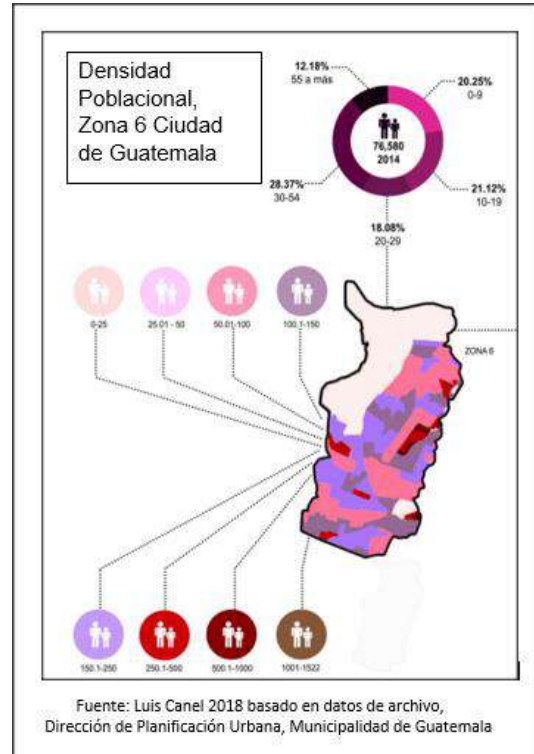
Densidad Poblacional, Zona 6 Ciudad de Guatemala

12.18%
55 a más

20.25%
0-9

76,580
2014

28.37%
30-54

21.12%
10-19

18.08%
20-29

0-25

25.01 - 50

50.01-100

100.1-150

ZONA 6

150.1-250

250.1-500

500.1-1000

1001-1522

Fuente: Luis Canel 2018 basado en datos de archivo, Dirección de Planificación Urbana, Municipalidad de Guatemala